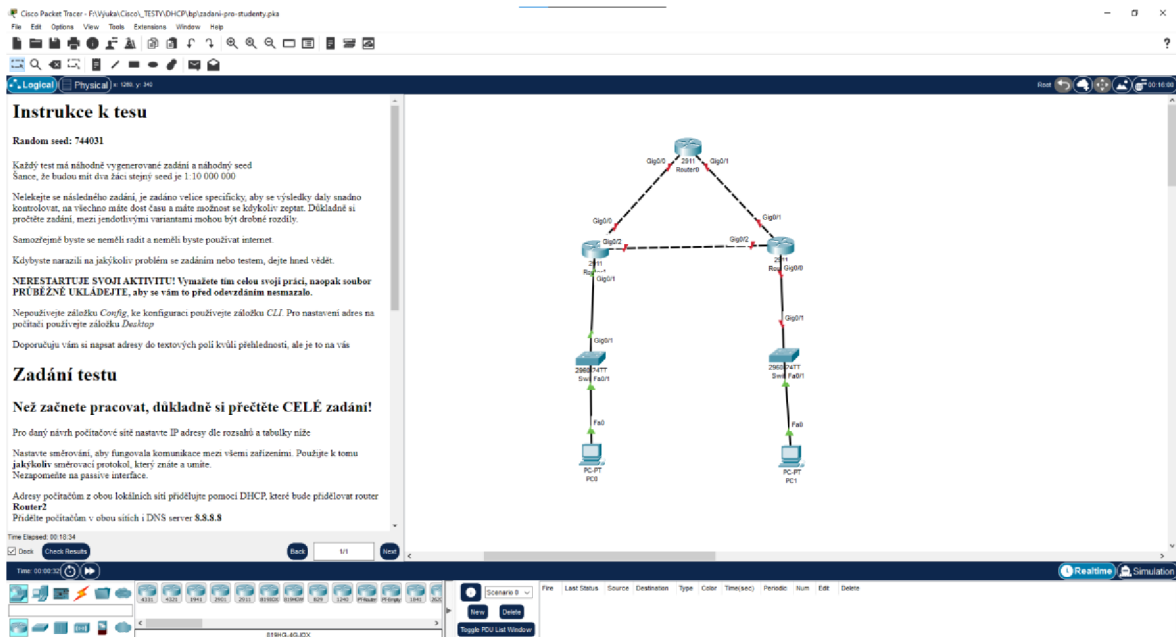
Cisco Packet Tracer - F:\Vyuka\Cisco\_TESTY\DHCP\bp\zadani-pro-studenty.pka

File Edit Options View Tools Extensions Window Help

Logical Physical x: 1269, y: 340

Reset 00:16:00

Instrukce k tesu

Random seed: 744031

Každý test má náhodně vygenerované zadání a náhodný seed
Šance, že budou mít dva žáci stejný seed je 1:10 000 000

Nelekejte se následného zadání, je zadáno velice specificky, aby se výsledky daly snadno kontrolovat, na všechno máte dost času a máte možnost se kdykoliv zeptat. Důkladně si pročtěte zadání, mezi jednotlivými variantami mohou být drobné rozdíly.

Samozřejmě byste se neměli radit a neměli byste používat internet.

Kdybyste narazili na jakýkoliv problém se zadáním nebo testem, dejte hned vědět.

NERESTARTUJE SVOJI AKTIVITU! Vymažete tím celou svoji práci, naopak soubor PRŮBĚŽNĚ UKLÁDEJTE, aby se vám to před odevzdáním nesmazalo.

Nepoužívejte záložku Config, ke konfiguraci používejte záložku CLI. Pro nastavení adres na počítači používejte záložku Desktop

Doporučuju vám si napsat adresy do textových polí kvůli přehlednosti, ale je to na vás

Zadání testu

Než začnete pracovat, důkladně si přečtěte CELÉ zadání!

Pro daný návrh počítačové sítě nastavte IP adresy dle rozsahů a tabulky níže

Nastavte směrování, aby fungovala komunikace mezi všemi zařízeními. Použijte k tomu jakýkoliv směrovací protokol, který znáte a umíte.
Nezapomeňte na passive interface.

Adresy počítačům z obou lokálních sítí přidělujte pomocí DHCP, které bude přidělovat router Router2
Přidělte počítačům v obou sítích i DNS server 8.8.8.8

Time Elapsed: 00:16:34
Dock Check Results Back 1/1 Next

Gig0/0 2911 Gig0/1 Router0
Gig0/0 Gig0/1
Gig0/2 Gig0/2
2911 Rou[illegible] 2911 Rou Gig0/0
Gig0/1 Gig0/1
Gig0/1
2960-24TT Swi Fa0/1 2960-24TT Swi Fa0/1
Fa0 Fa0
PC-PT PC0 PC-PT PC1

Time: 00:00:32 Realtime Simulation

4331 4321 1941 2901 2911 819IOX 819HGW 829 1240 PT-Router PT-Empty 1841 2620

Scenario 0 New Delete Toggle PDU List Window
Fire Last Status Source Destination Type Color Time(sec) Periodic Num Edit Delete

819HG-4G-IOX